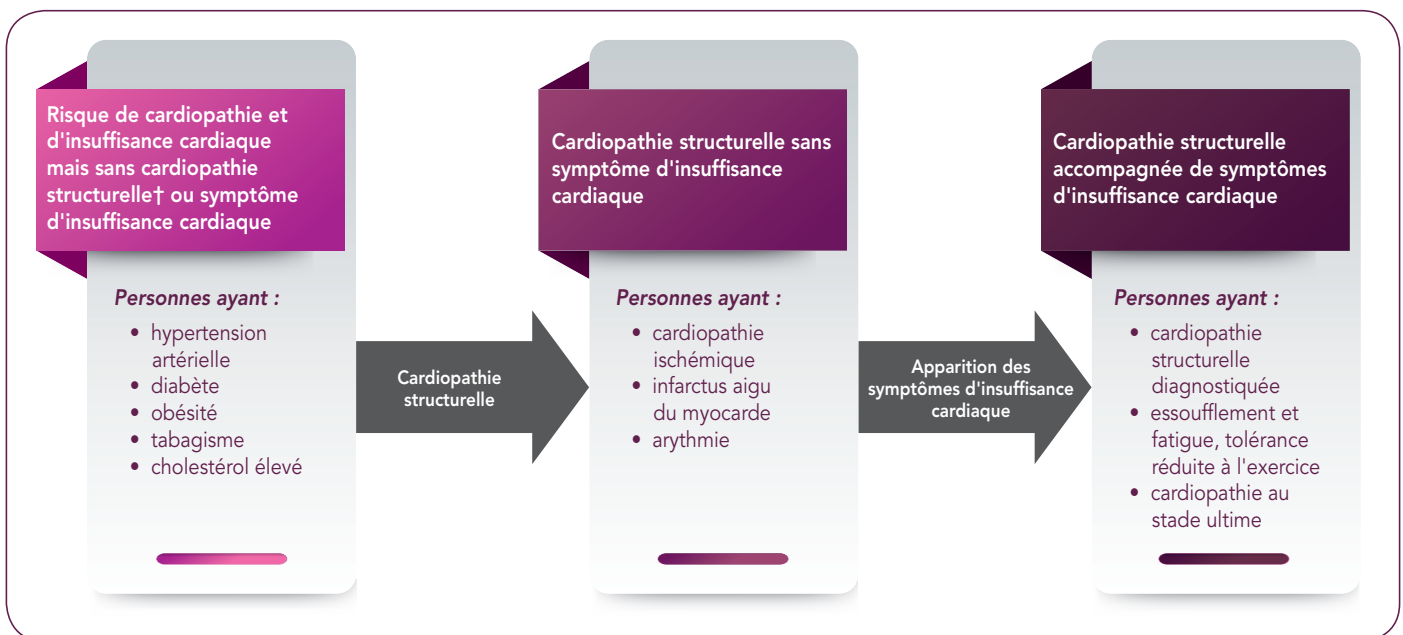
Risque de cardiopathie et d'insuffisance cardiaque mais sans cardiopathie structurelle† ou symptôme d'insuffisance cardiaque

Personnes ayant :

- hypertension artérielle
- diabète
- obésité
- tabagisme
- cholestérol élevé

Cardiopathie structurelle

Cardiopathie structurelle sans symptôme d'insuffisance cardiaque

Personnes ayant :

- cardiopathie ischémique
- infarctus aigu du myocarde
- arythmie

Apparition des symptômes d'insuffisance cardiaque

Cardiopathie structurelle accompagnée de symptômes d'insuffisance cardiaque

Personnes ayant :

- cardiopathie structurelle diagnostiquée
- essoufflement et fatigue, tolérance réduite à l'exercice
- cardiopathie au stade ultime